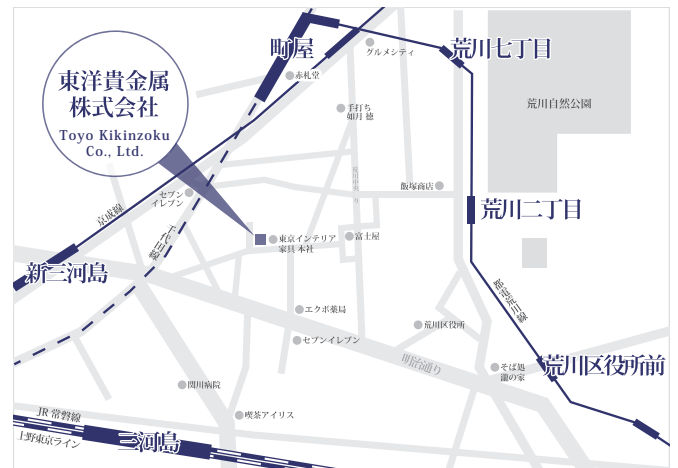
東洋貴金属
株式会社
Toyo Kikinzoku
Co., Ltd.

町屋
グルメシティ
荒川七丁目
赤札堂
荒川自然公園
手打ち
如月 穂
京成線
セブン
イレブン
千代田線
飯塚商店
荒川二丁目
東京インテリア
家具 本社
富士屋
新三河島
都電荒川線
エクボ薬局
荒川区役所
セブンイレブン
明治通り
そば処
瀧の家
荒川区役所前
関川病院
JR 常磐線
喫茶アイリス
上野東京ライン
三河島